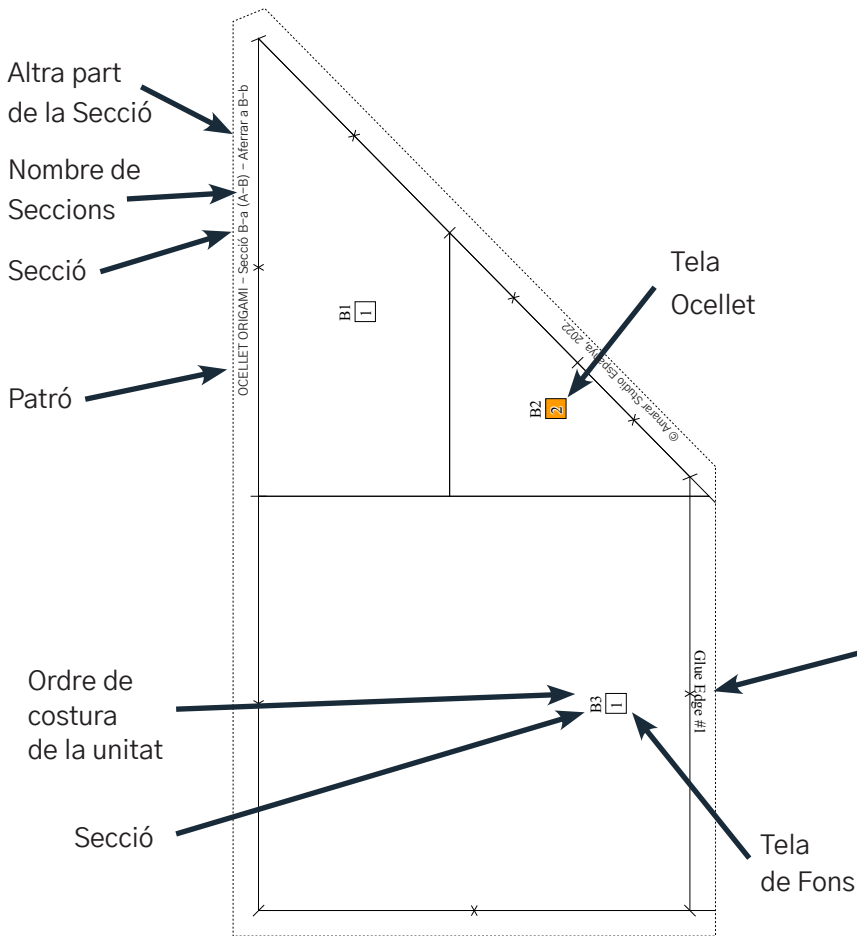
Altra part de la Secció

Nombre de Seccions

Secció

Patró

OCELLET ORIGAMI – Secció B-a (A–B) – Aferrar a B-b

B1
1

Tela Ocellet

B2
2

© Amarar Studio Espanya, 2022

Glue Edge #1

Ordre de costura de la unitat

B3
1

Secció

Tela de Fons